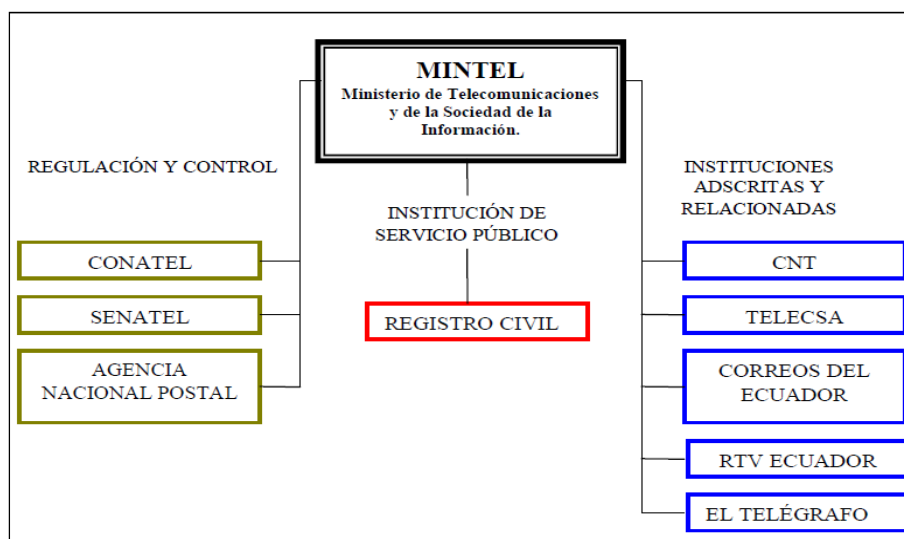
MINTEL
Ministerio de Telecomunicaciones y de la Sociedad de la Información.

REGULACIÓN Y CONTROL

CONATEL

SENATEL

AGENCIA NACIONAL POSTAL

INSTITUCIÓN DE SERVICIO PÚBLICO

REGISTRO CIVIL

INSTITUCIONES ADSCRITAS Y RELACIONADAS

CNT

TELECSA

CORREOS DEL ECUADOR

RTV ECUADOR

EL TELÉGRAFO